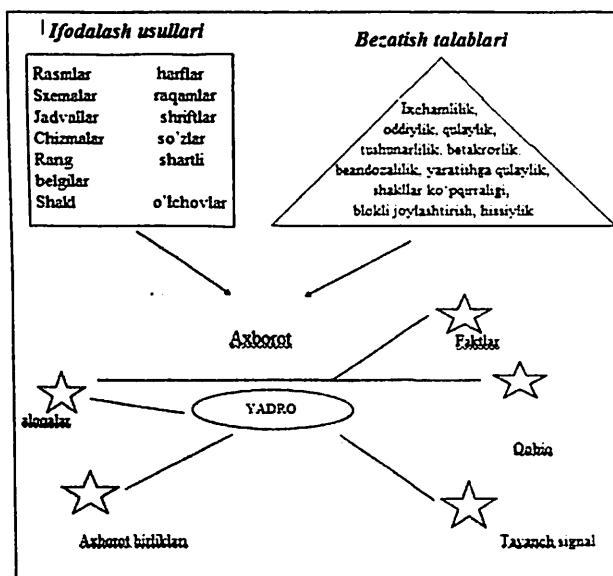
Ifodalash usullari

Bezatish talablari

| | |
|---|---|
| Rasmlar | harflar |
| Sxemalar | raqamlar |
| Jadvallar | shriftlar |
| Chizmalar | so'zlar |
| Rang | shartli |
| belgilar | |
| Shakl | o'lchovlar |

Ixchamlilik, oddiylik, qulaylik, tushunarlilik, betakrorlik, beandozalilik, yaratishga qulaylik, shakllar ko'pqirraligi, blokli joylashtirish, hissiylik

Axborot

Faktlar

alomalar

YADRO

Qobiq

Axborot birliklari

Tayanch signal